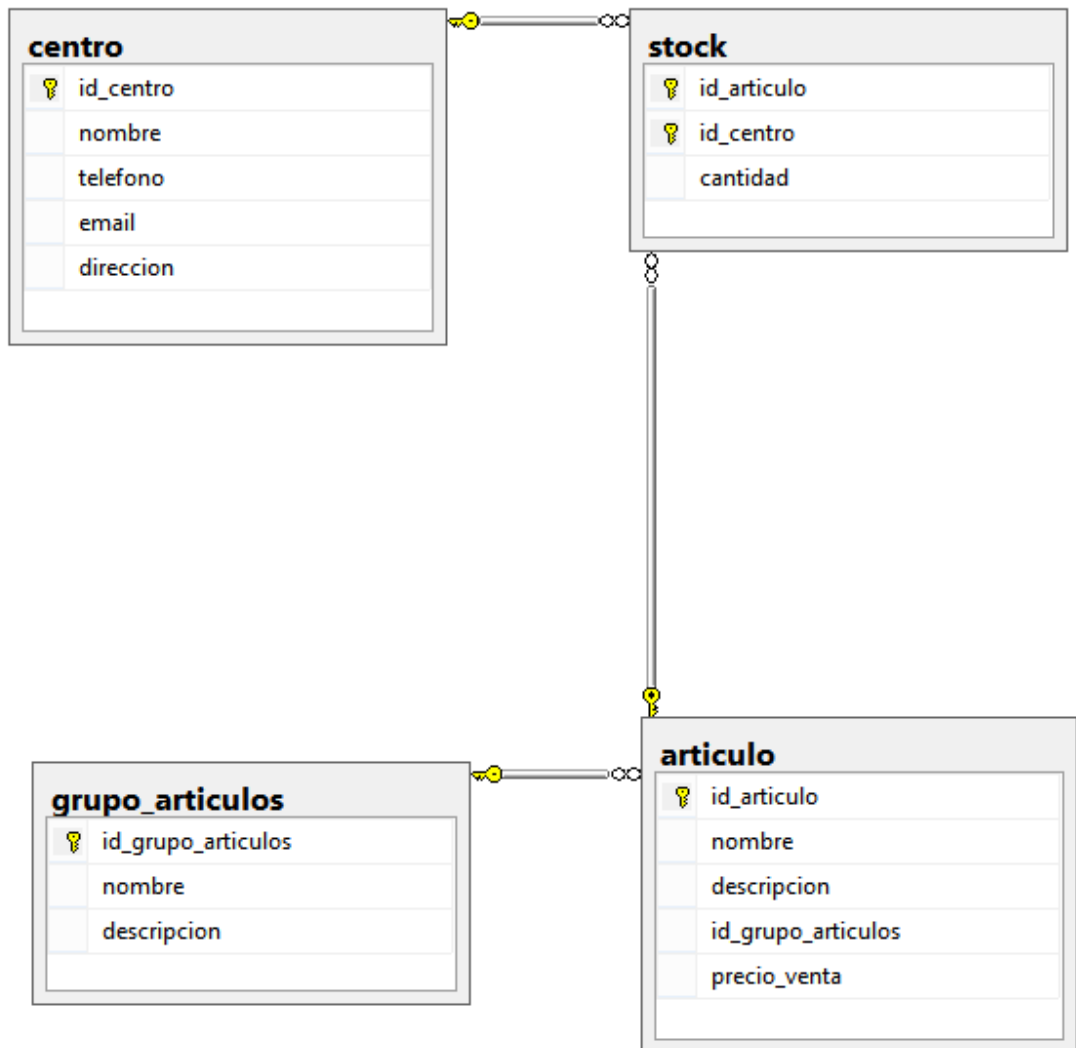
centro
id_centro
nombre
telefono
email
direccion

stock
id_articulo
id_centro
cantidad

grupo_articulos
id_grupo_articulos
nombre
descripcion

articulo
id_articulo
nombre
descripcion
id_grupo_articulos
precio_venta